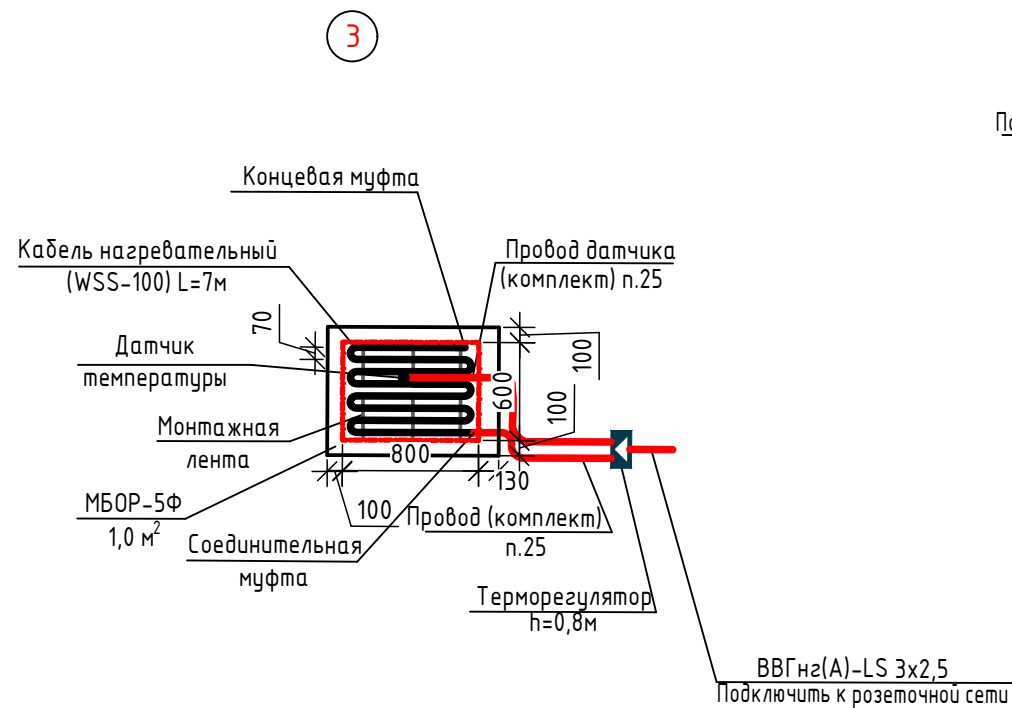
3

По

Концевая муфта

Кабель нагревательный (WSS-100) L=7м

Провод датчика (комплект) п.25

70

100

Датчик температуры

600

100

Монтажная лента

800

130

МБОР-5Ф 1,0 м$^2$

100

Провод (комплект) п.25

Соединительная муфта

Терморегулятор h=0,8м

ВВГнг(А)-LS 3x2,5
Подключить к розеточной сети